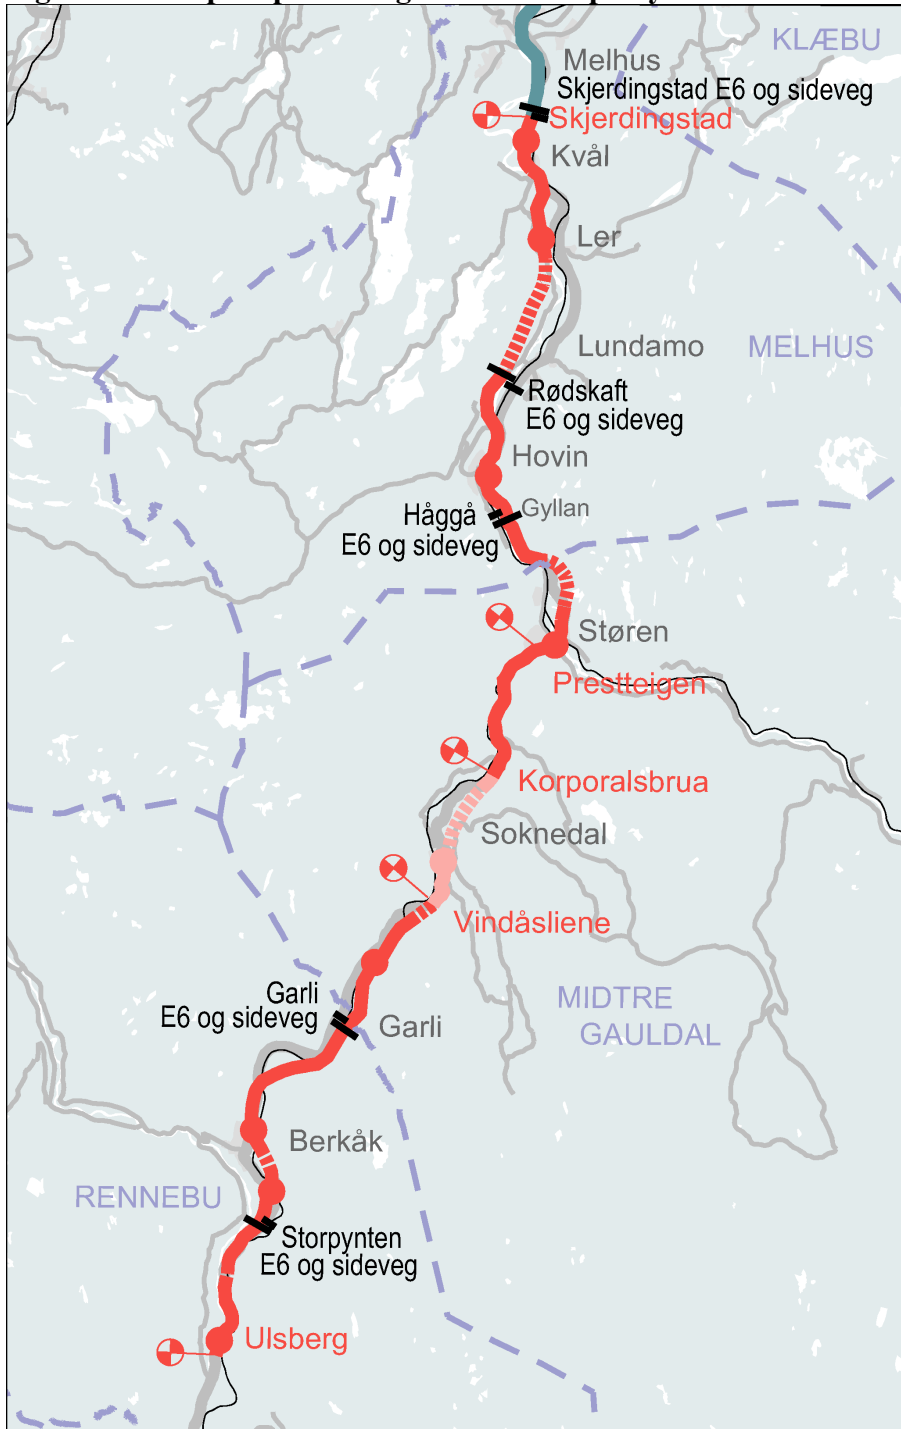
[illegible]

Melhus
KLÆBU
Skjerdingstad E6 og sideveg
Skjerdingstad
Kvål
Ler
Lundamo
MELHUS
Rødskaft E6 og sideveg
Hovin
Håggå E6 og sideveg
Gyllan
Støren
Prestteigen
Korporalsbrua
Soknedal
Vindåsliene
Garli E6 og sideveg
Garli
MIDTRE GAULDAL
Berkåk
RENNEBU
Storpynten E6 og sideveg
Ulsberg